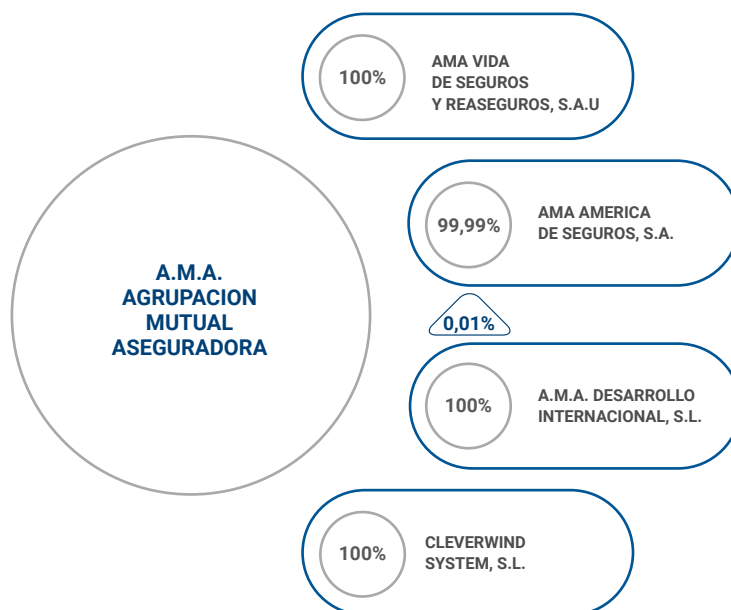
100%

AMA VIDA DE SEGUROS Y REASEGUROS, S.A.U

99,99%

AMA AMERICA DE SEGUROS, S.A.

A.M.A. AGRUPACION MUTUAL ASEGURADORA

0,01%

100%

A.M.A. DESARROLLO INTERNACIONAL, S.L.

100%

CLEVERWIND SYSTEM, S.L.